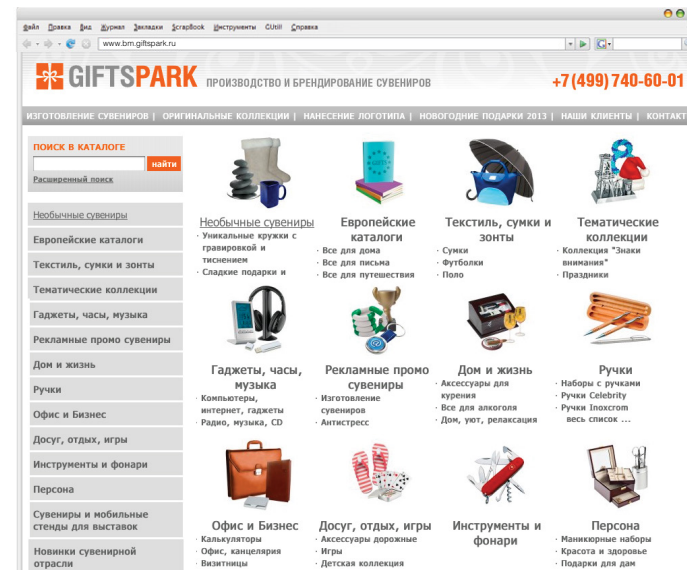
Файл Правка Вид Журнал Закладки ScrapBook Инструменты CUtill Справка

www.bm.giftspark.ru

GIFTSPARK ПРОИЗВОДСТВО И БРЕНДИРОВАНИЕ СУВЕНИРОВ

+7 (499) 740-60-01

ИЗГОТОВЛЕНИЕ СУВЕНИРОВ | ОРИГИНАЛЬНЫЕ КОЛЛЕКЦИИ | НАНЕСЕНИЕ ЛОГОТИПА | НОВОГОДНИЕ ПОДАРКИ 2013 | НАШИ КЛИЕНТЫ | КОНТАКТ

ПОИСК В КАТАЛОГЕ

найти

Расширенный поиск

Необычные сувениры
Европейские каталоги
Текстиль, сумки и зонты
Тематические коллекции
Гаджеты, часы, музыка
Рекламные промо сувениры
Дом и жизнь
Ручки
Офис и Бизнес
Досуг, отдых, игры
Инструменты и фонари
Персона
Сувениры и мобильные стенды для выставок
Новинки сувенирной отрасли

Необычные сувениры
· Уникальные кружки с гравировкой и тиснением
· Сладкие подарки и

Европейские каталоги
· Все для дома
· Все для письма
· Все для путешествия

Текстиль, сумки и зонты
· Сумки
· Футболки
· Поло

Тематические коллекции
· Коллекция "Знаки внимания"
· Праздники

Гаджеты, часы, музыка
· Компьютеры, интернет, гаджеты
· Радио, музыка, CD

Рекламные промо сувениры
· Изготовление сувениров
· Антистресс

Дом и жизнь
· Аксессуары для курения
· Все для алкоголя
· Дом, уют, релаксация

Ручки
· Наборы с ручками
· Ручки Celebrity
· Ручки Inoxcrom
весь список ...

Офис и Бизнес
· Калькуляторы
· Офис, канцелярия
· Визитницы

Досуг, отдых, игры
· Аксессуары дорожные
· Игры
· Детская коллекция

Инструменты и фонари

Персона
· Маникюрные наборы
· Красота и здоровье
· Подарки для дам